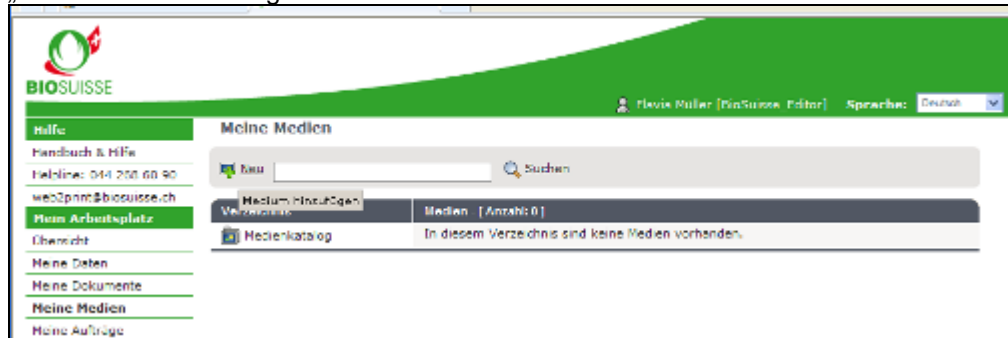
BIOSUISSE

Flavia Muller [BioSuisse Editor] Sprache: Deutsch

Hilfe
Handbuch & Hilfe
Helpline: 044 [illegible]
web2print@biosuisse.ch
Mein Arbeitsplatz
Übersicht
Meine Daten
Meine Dokumente
Meine Medien
Meine Aufträge

Meine Medien

Neu Suchen

Medium hinzufügen

| Verzeichnis | Medien [Anzahl: 0] |
|---|---|
| Medienkatalog | In diesem Verzeichnis sind keine Medien vorhanden. |